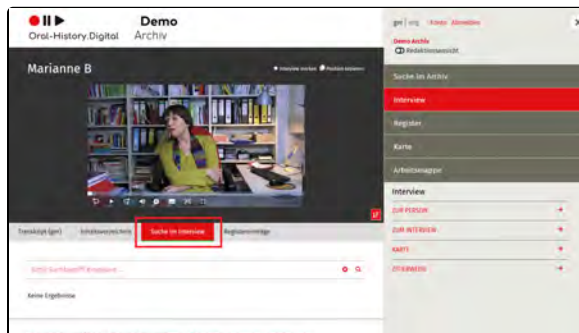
Oral-History.Digital

Demo
Archiv

Marianne B

Interview merken
Position teilen

Transkript (ger)
Inhaltsverzeichnis
Suche im Interview
Registereinträge

Bitte Suchbegriff eingeben ...

Keine Ergebnisse

ger | eng
Konto
Abmelden

Demo Archiv
Redaktionsansicht

Suche im Archiv
Interview
Register
Karte
Arbeitsmappe

Interview
ZUR PERSON
ZUM INTERVIEW
KARTE
ZITIERWEISE